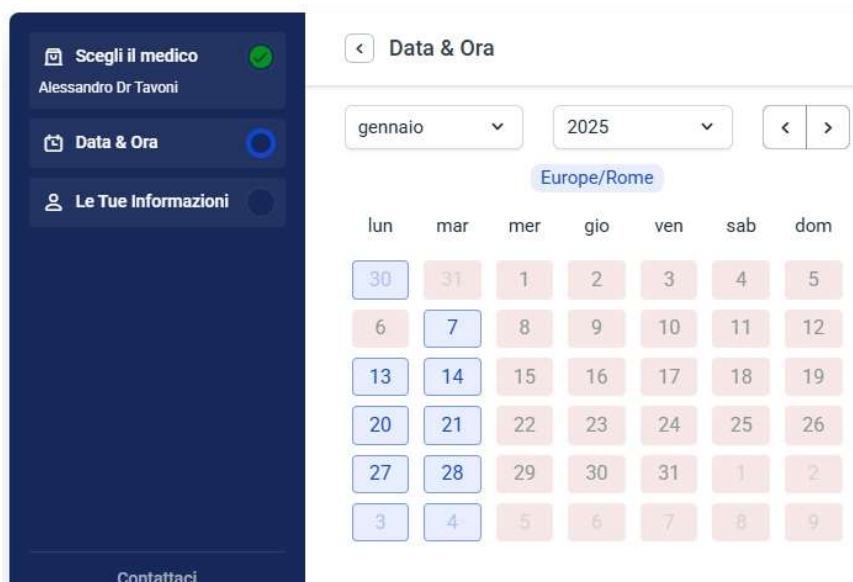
Scegli il medico
Alessandro Dr Tavoni

Data & Ora

Le Tue Informazioni

Contattaci

Data & Ora

gennaio
2025

Europe/Rome

| lun | mar | mer | gio | ven | sab | dom |
|---|---|---|---|---|---|---|
| 30 | 31 | 1 | 2 | 3 | 4 | 5 |
| 6 | 7 | 8 | 9 | 10 | 11 | 12 |
| 13 | 14 | 15 | 16 | 17 | 18 | 19 |
| 20 | 21 | 22 | 23 | 24 | 25 | 26 |
| 27 | 28 | 29 | 30 | 31 | 1 | 2 |
| 3 | 4 | 5 | 6 | 7 | 8 | 9 |